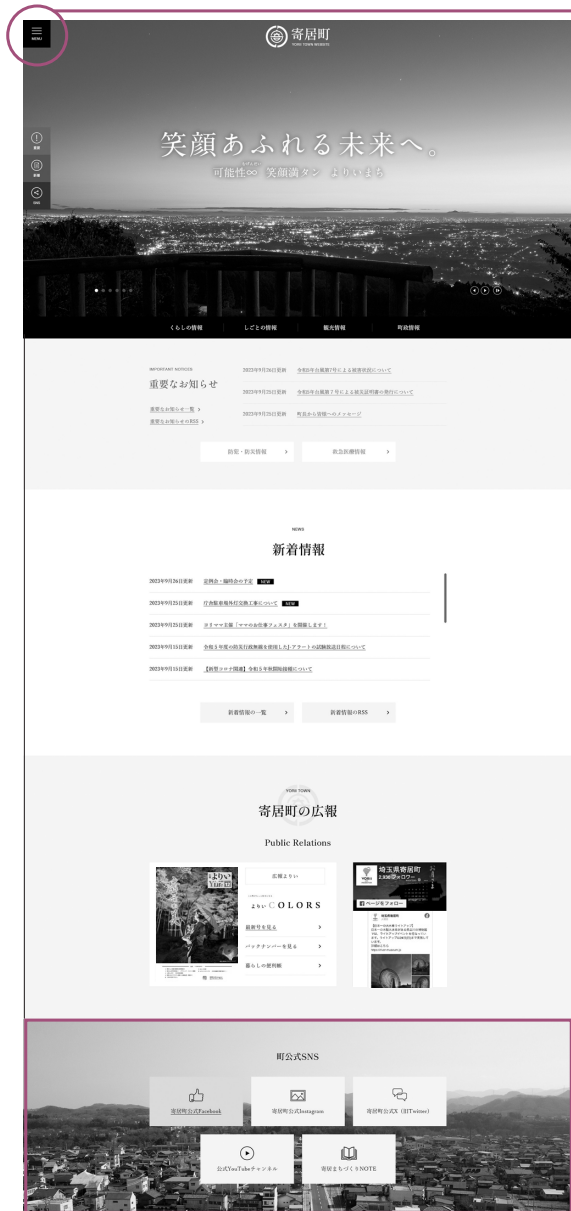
MENU

寄居町
YORII TOWN WEBSITE

笑顔あふれる未来へ。
可能性∞ 笑顔満タン よりいまち

くらしの情報
しごとの情報
観光情報
町政情報

IMPORTANT NOTICES
重要なお知らせ

重要なお知らせ一覧 >
重要なお知らせのRSS >

2023年9月26日更新 令和5年台風第7号による被害状況について
2023年9月25日更新 令和5年台風第7号による罹災証明書の発行について
2023年9月25日更新 町長から皆様へのメッセージ

防災・防災情報 >
救急医療情報 >

NEWS
新着情報

2023年9月26日更新 定例会・臨時会の予定 NEW
2023年9月25日更新 庁舎駐車場外灯交換工事について NEW
2023年9月25日更新 ヨリママ主催「ママのお仕事フェスタ」を開催します！
2023年9月15日更新 令和5年度の防災行政無線を使用したJアラートの試験放送日程について
2023年9月15日更新 【新型コロナ関連】令和5年秋開始接種について

新着情報の一覧 >
新着情報のRSS >

YORII TOWN
寄居町の広報
Public Relations

広報よりい
よりい COLORS
最新号を見る >
バックナンバーを見る >
暮らしの便利帳 >

埼玉県寄居町
ページをフォロー

町公式SNS

寄居町公式Facebook
寄居町公式Instagram
寄居町公式X（旧Twitter）
公式YouTubeチャンネル
寄居まちづくりNOTE